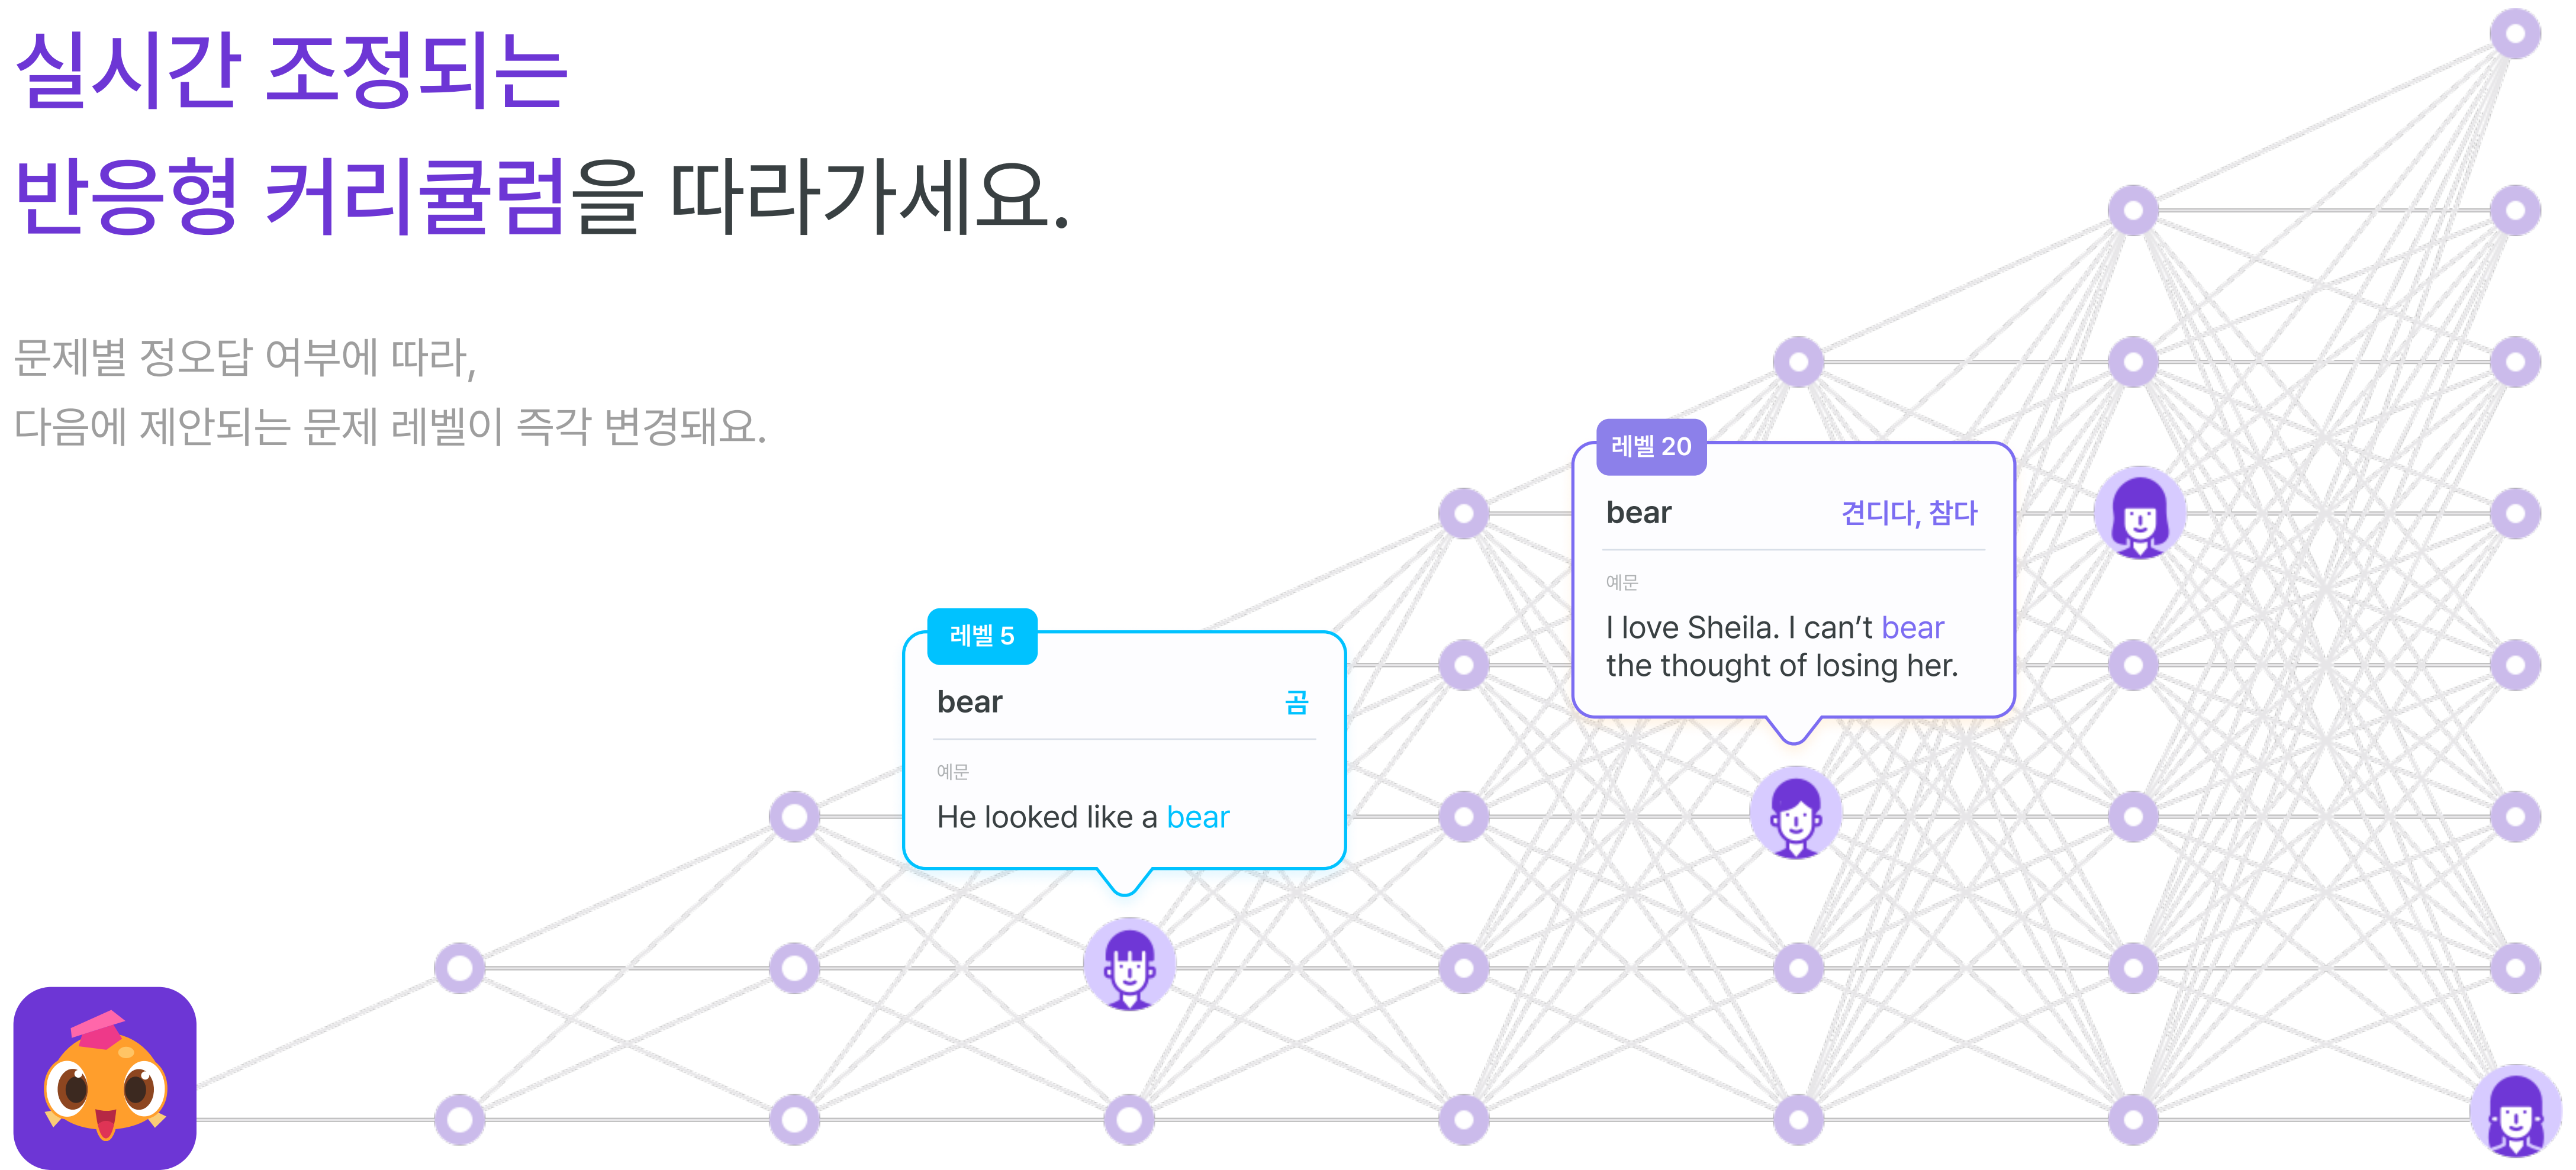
실시간 조정되는
반응형 커리큘럼을 따라가세요.

문제별 정오답 여부에 따라,
다음에 제안되는 문제 레벨이 즉각 변경돼요.

레벨 20

bear 견디다, 참다

예문

I love Sheila. I can’t bear the thought of losing her.

레벨 5

bear 곰

예문

He looked like a bear